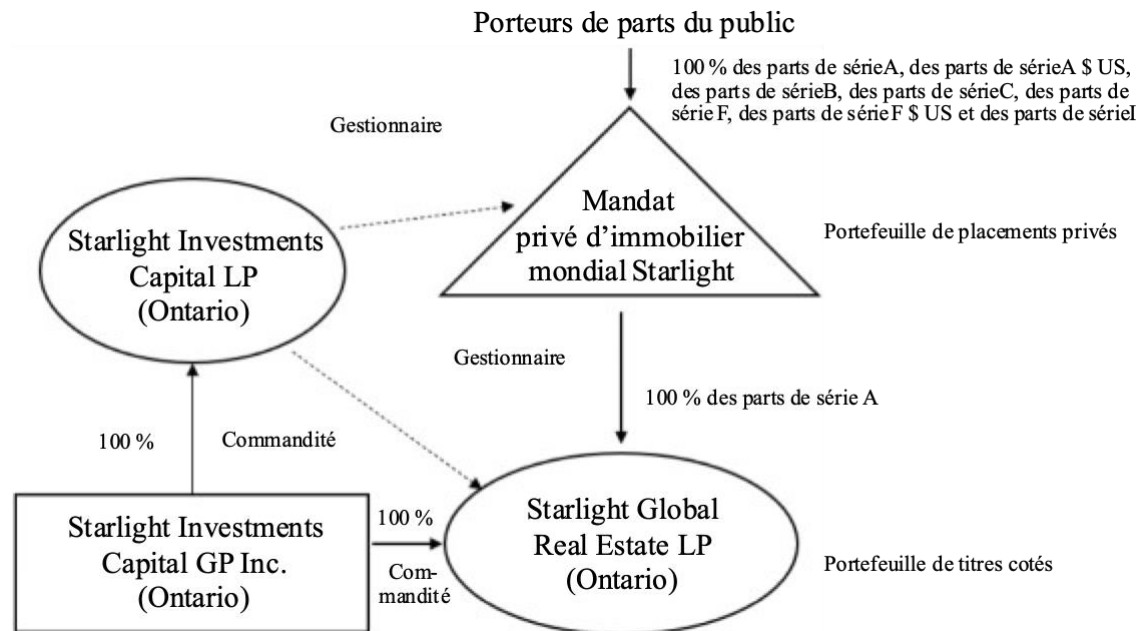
Porteurs de parts du public

100 % des parts de sérieA, des parts de sérieA $ US, des parts de sérieB, des parts de sérieC, des parts de série F, des parts de série F $ US et des parts de sérieI

Gestionnaire

Mandat privé d'immobilier mondial Starlight

Starlight Investments Capital LP (Ontario)

Portefeuille de placements privés

Gestionnaire

100 % des parts de série A

100 %

Commandité

Starlight Investments Capital GP Inc. (Ontario)

100 %

Commandité

Starlight Global Real Estate LP (Ontario)

Portefeuille de titres cotés